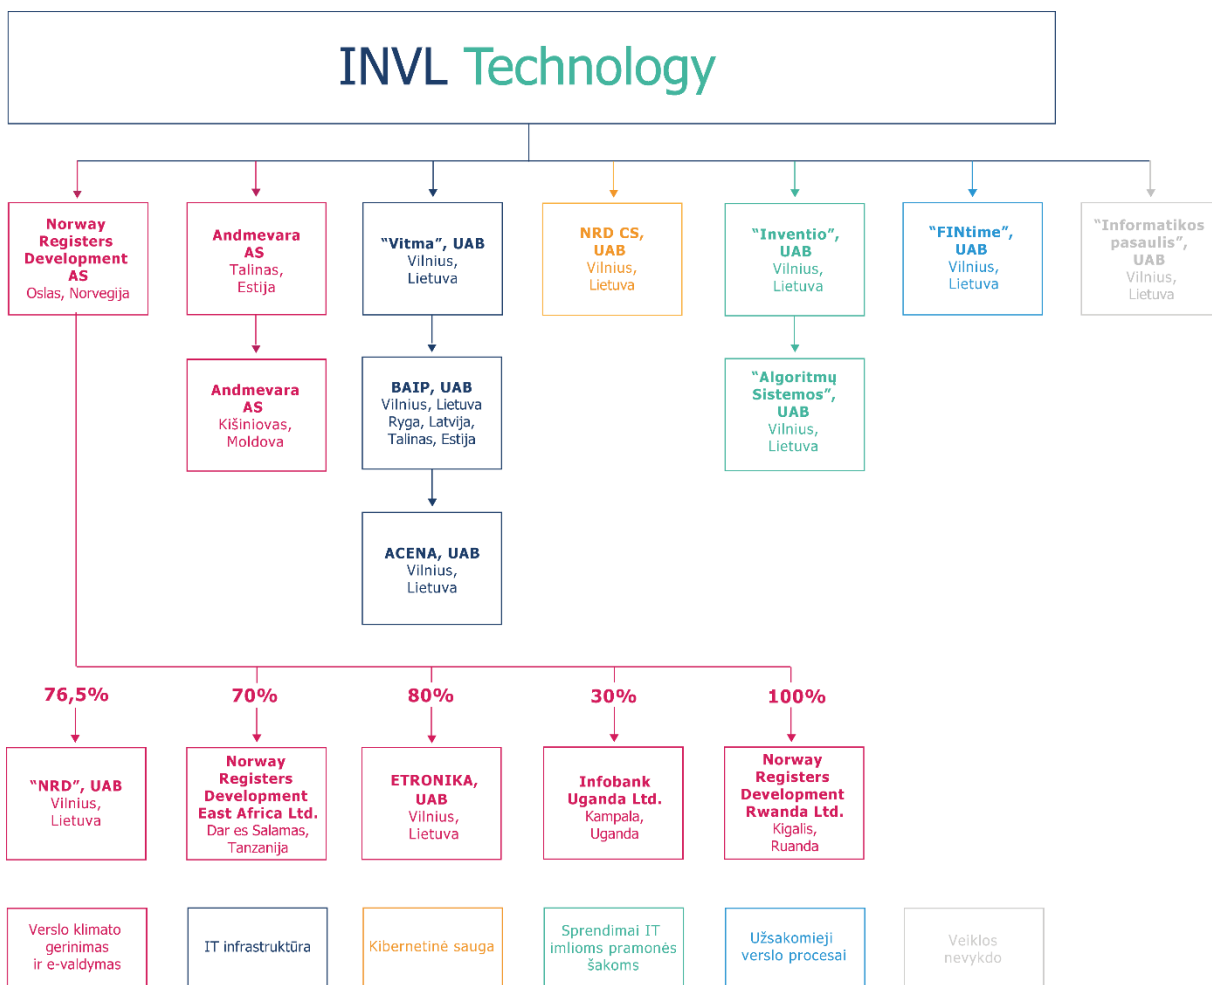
INVL Technology

Norway Registers Development AS
Oslas, Norvegija

Andmevara AS
Talinas, Estija

"Vitma", UAB
Vilnius, Lietuva

NRD CS, UAB
Vilnius, Lietuva

"Inventio", UAB
Vilnius, Lietuva

"FINtime", UAB
Vilnius, Lietuva

"Informatikos pasaulis", UAB
Vilnius, Lietuva

Andmevara AS
Kišiniovas, Moldova

BAIP, UAB
Vilnius, Lietuva
Ryga, Latvija,
Talinas, Estija

"Algoritmų Sistemos", UAB
Vilnius, Lietuva

ACENA, UAB
Vilnius, Lietuva

76,5%

70%

80%

30%

100%

"NRD", UAB
Vilnius, Lietuva

Norway Registers Development East Africa Ltd.
Dar es Salamas, Tanzanija

ETRONIKA, UAB
Vilnius, Lietuva

Infobank Uganda Ltd.
Kampala, Uganda

Norway Registers Development Rwanda Ltd.
Kigalis, Ruanda

Verslo klimato gerinimas ir e-valdymas

IT infrastruktūra

Kibernetinė sauga

Sprendimai IT imlioms pramonės šakoms

Užsakomieji verslo procesai

Veiklos nevykdo